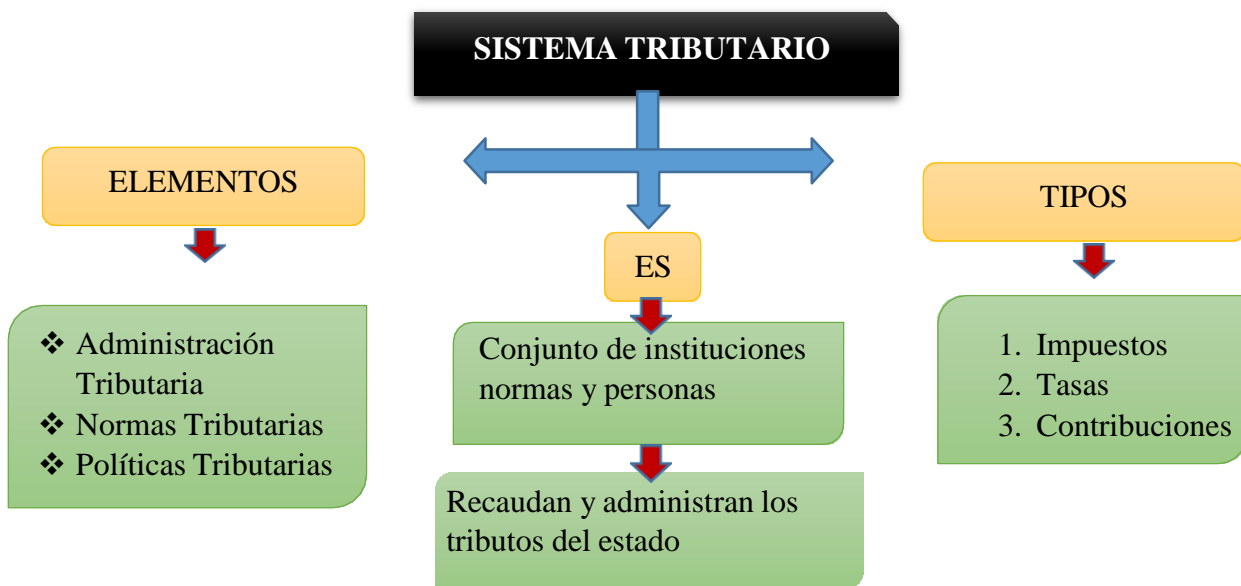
SISTEMA TRIBUTARIO

ELEMENTOS

❖ Administración Tributaria
❖ Normas Tributarias
❖ Políticas Tributarias

ES

Conjunto de instituciones normas y personas

Recaudan y administran los tributos del estado

TIPOS

1. Impuestos
2. Tasas
3. Contribuciones